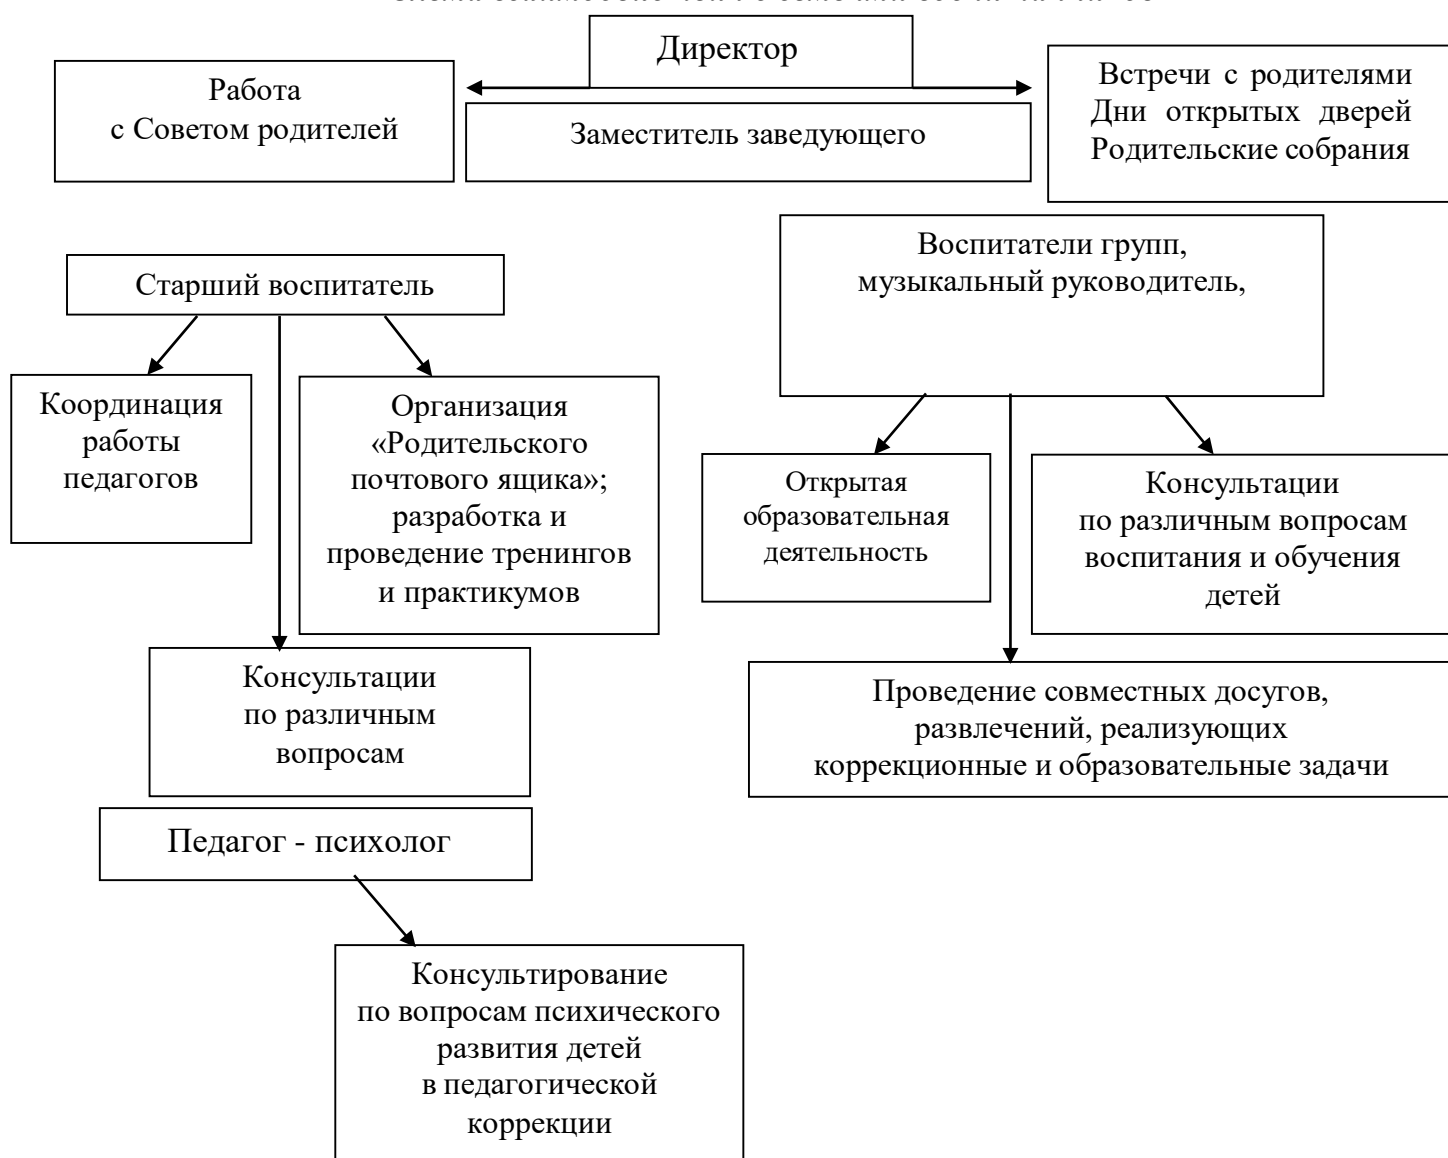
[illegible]

Директор

Работа
с Советом родителей

Заместитель заведующего

Встречи с родителями
Дни открытых дверей
Родительские собрания

Старший воспитатель

Координация
работы
педагогов

Организация
«Родительского
почтового ящика»;
разработка и
проведение тренингов
и практикумов

Консультации
по различным
вопросам

Педагог - психолог

Консультирование
по вопросам психического
развития детей
в педагогической
коррекции

Воспитатели групп,
музыкальный руководитель,

Открытая
образовательная
деятельность

Консультации
по различным вопросам
воспитания и обучения
детей

Проведение совместных досугов,
развлечений, реализующих
коррекционные и образовательные задачи